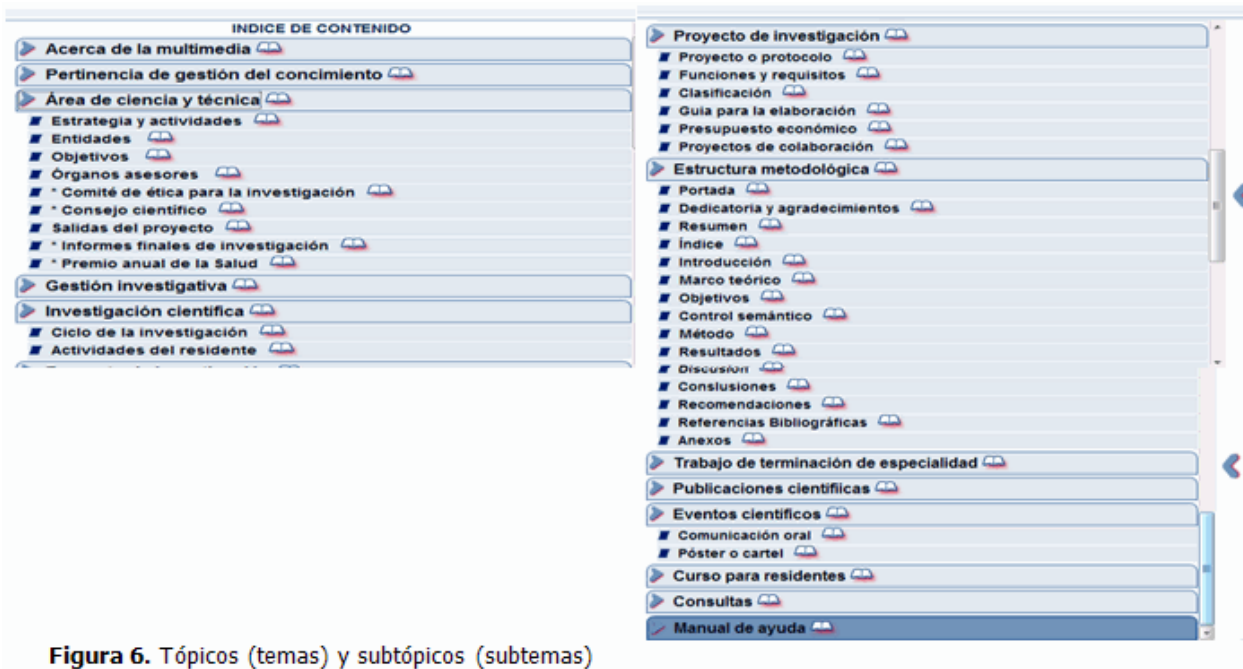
INDICE DE CONTENIDO

Acerca de la multimedia
Pertinencia de gestión del concimiento
Área de ciencia y técnica
Estrategia y actividades
Entidades
Objetivos
Órganos asesores
* Comité de ética para la investigación
* Consejo científico
Salidas del proyecto
* Informes finales de investigación
* Premio anual de la Salud
Gestión investigativa
Investigación científica
Ciclo de la investigación
Actividades del residente
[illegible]

Proyecto de investigación
Proyecto o protocolo
Funciones y requisitos
Clasificación
Guía para la elaboración
Presupuesto económico
Proyectos de colaboración
Estructura metodológica
Portada
Dedicatoria y agradecimientos
Resumen
Índice
Introducción
Marco teórico
Objetivos
Control semántico
Método
Resultados
Discusión
Conslusiones
Recomendaciones
Referencias Bibliográficas
Anexos
Trabajo de terminación de especialidad
Publicaciones científicas
Eventos científicos
Comunicación oral
Póster o cartel
Curso para residentes
Consultas
Manual de ayuda

Figura 6. Tópicos (temas) y subtópicos (subtemas)